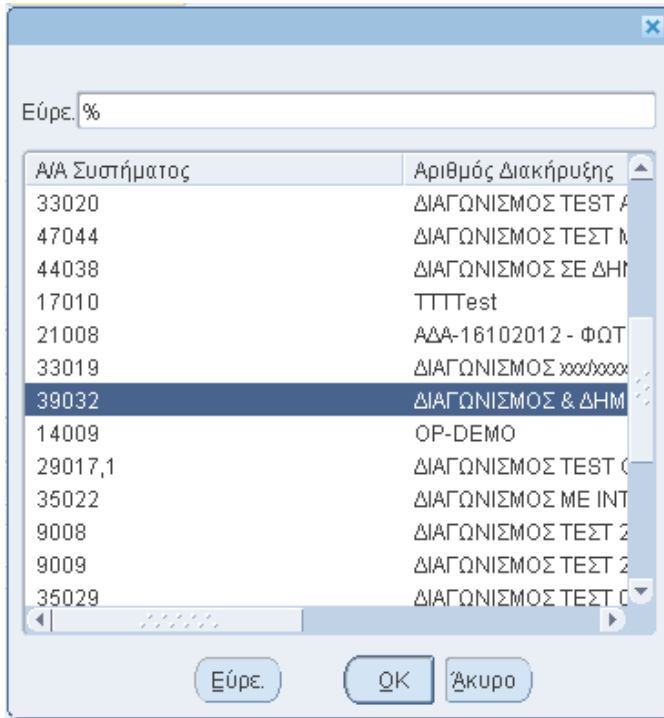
Εύρε. %

| Α/Α Συστήματος | Αριθμός Διακήρυξης |
|---|---|
| 33020 | ΔΙΑΓΩΝΙΣΜΟΣ TEST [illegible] |
| 47044 | ΔΙΑΓΩΝΙΣΜΟΣ ΤΕΣΤ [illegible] |
| 44038 | ΔΙΑΓΩΝΙΣΜΟΣ ΣΕ ΔΗ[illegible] |
| 17010 | TTTTest |
| 21008 | ΑΔΑ-16102012 - ΦΩΤ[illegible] |
| 33019 | ΔΙΑΓΩΝΙΣΜΟΣ xxx/xxxx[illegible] |
| 39032 | ΔΙΑΓΩΝΙΣΜΟΣ & ΔΗΜ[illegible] |
| 14009 | OP-DEMO |
| 29017,1 | ΔΙΑΓΩΝΙΣΜΟΣ TEST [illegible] |
| 35022 | ΔΙΑΓΩΝΙΣΜΟΣ ΜΕ ΙΝΤ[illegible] |
| 9008 | ΔΙΑΓΩΝΙΣΜΟΣ ΤΕΣΤ 2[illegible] |
| 9009 | ΔΙΑΓΩΝΙΣΜΟΣ ΤΕΣΤ 2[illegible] |
| 35029 | ΔΙΑΓΩΝΙΣΜΟΣ ΤΕΣΤ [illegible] |

Εύρε. OK Άκυρο